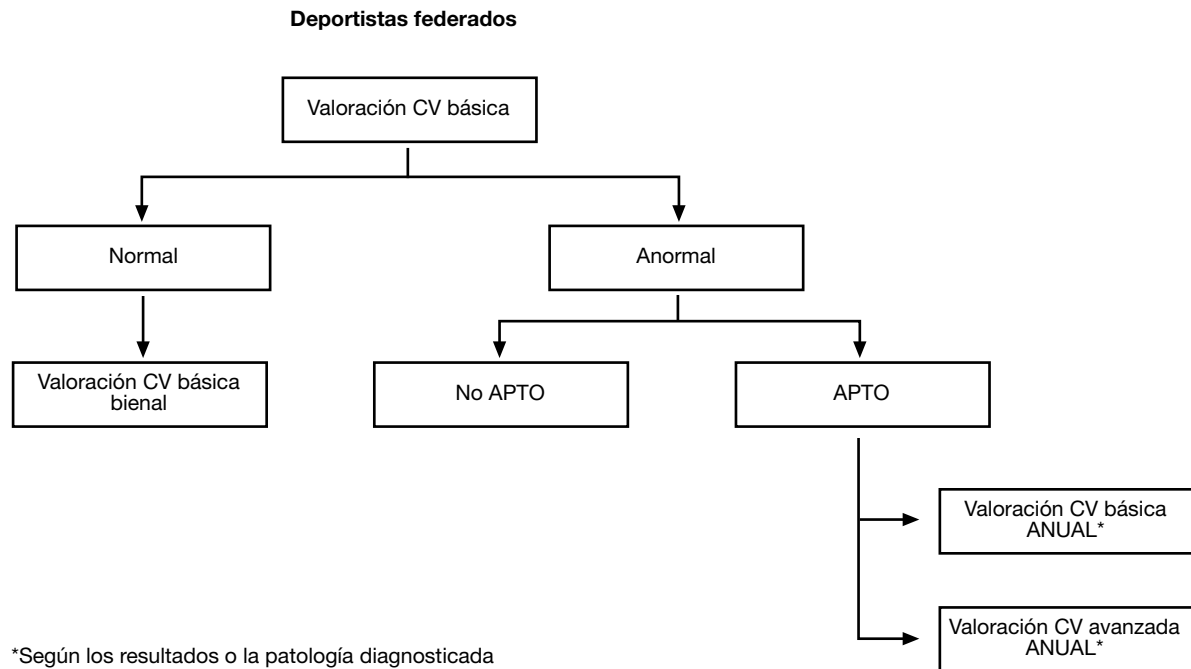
Deportistas federados

Valoración CV básica

Normal

Anormal

Valoración CV básica bienal

No APTO

APTO

Valoración CV básica ANUAL*

Valoración CV avanzada ANUAL*

*Según los resultados o la patología diagnosticada